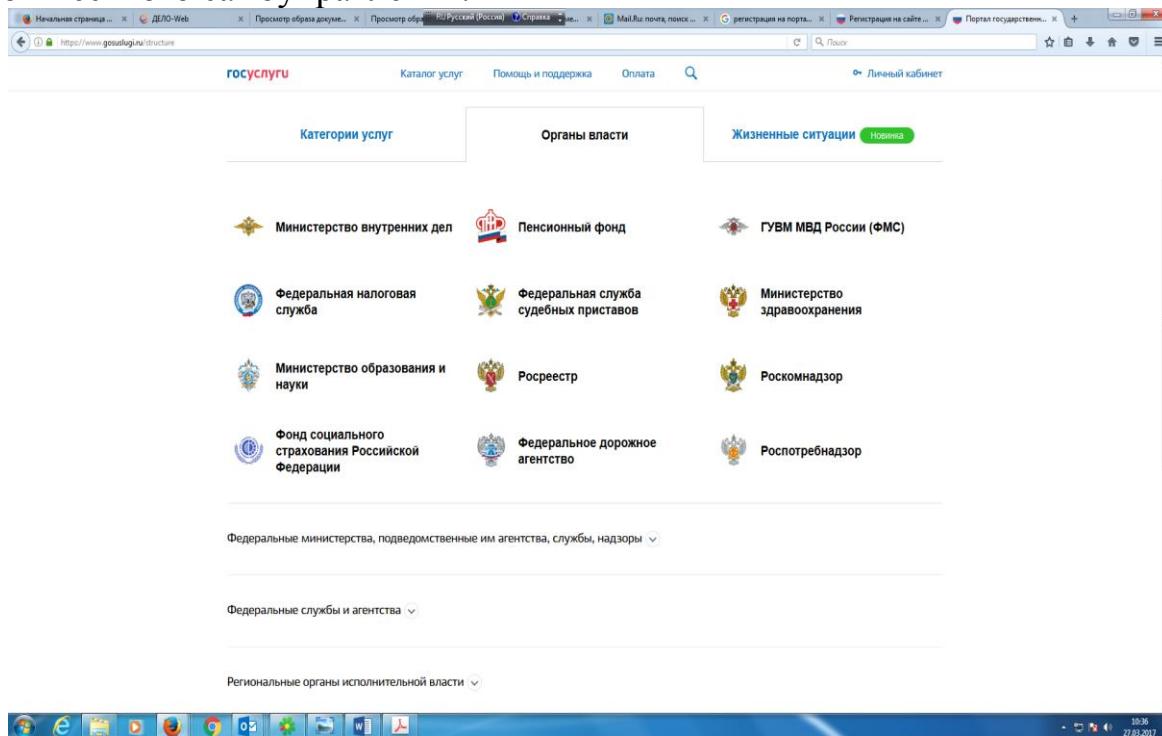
Начальная страница ... × ДЕЛО-Web × Просмотр образа докуме... × Просмотр обра RU Русский (Россия) Справка ...ие... × Mail.Ru: почта, поиск ... × регистрация на порта... × Регистрация на сайте ... × Портал государствен... × +

https://www.gosuslugi.ru/structure

Поиск

госуслуги Каталог услуг Помощь и поддержка Оплата Личный кабинет

Категории услуг Органы власти Жизненные ситуации Новинка

Министерство внутренних дел

Пенсионный фонд

ГУВМ МВД России (ФМС)

Федеральная налоговая служба

Федеральная служба судебных приставов

Министерство здравоохранения

Министерство образования и науки

Росреестр

Роскомнадзор

Фонд социального страхования Российской Федерации

Федеральное дорожное агентство

Роспотребнадзор

Федеральные министерства, подведомственные им агентства, службы, надзоры

Федеральные службы и агентства

Региональные органы исполнительной власти

10:36
27.03.2017